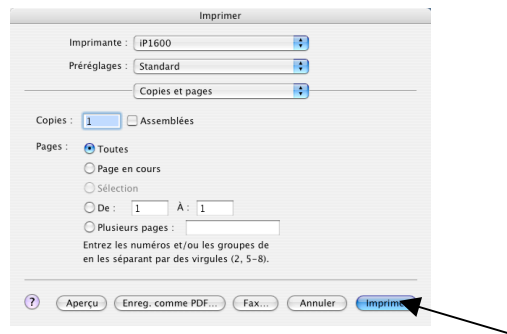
Imprimer

Imprimante : iP1600

Préréglages : Standard

Copies et pages

Copies : 1 Assemblées

Pages : Toutes

Page en cours

Sélection

De : 1 À : 1

Plusieurs pages :

Entrez les numéros et/ou les groupes de en les séparant par des virgules (2, 5-8).

?

Aperçu

Enreg. comme PDF...

Fax...

Annuler

Imprim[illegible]